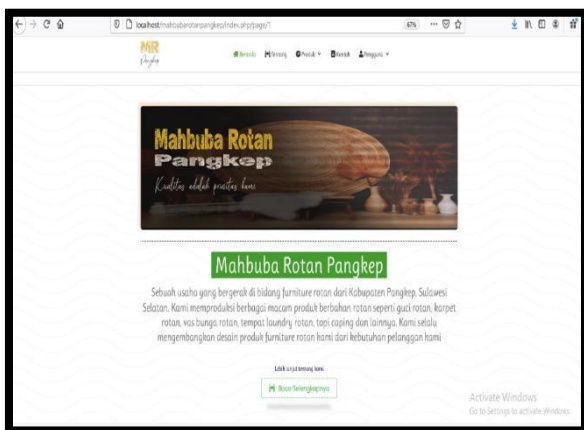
localhost/mahbubarotanpangkep/index.php/page/1

67%

MR Pangkep

Beranda Tentang Produk Kontak Pengguna

Mahbuba Rotan Pangkep
Kualitas adalah prioritas kami

Mahbuba Rotan Pangkep

Sebuah usaha yang bergerak di bidang furniture rotan dari Kabupaten Pangkep, Sulawesi Selatan. Kami memproduksi berbagai macam produk berbahan rotan seperti guci rotan, karpet rotan, vas bunga rotan, tempat laundry rotan, topi caping dan lainnya. Kami selalu mengembangkan desain produk furniture rotan kami dari kebutuhan pelanggan kami

Lebih lanjut tentang kami

Baca Selengkapnya

Activate Windows
Go to Settings to activate Windows.